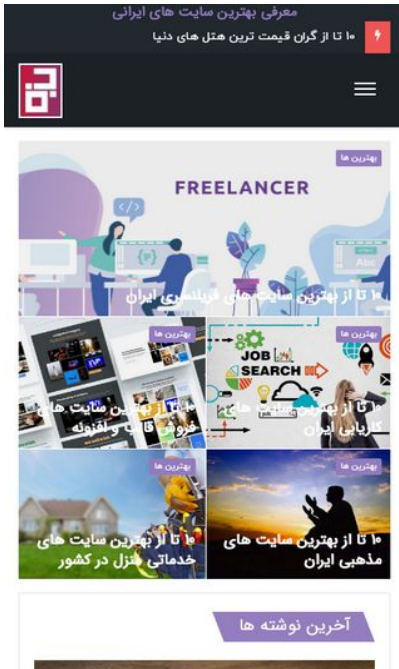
معرفی بهترین سایت های ایرانی

۱۰ تا از گران قیمت ترین هتل های دنیا

بهترین ها

FREELANCER

۱۰ تا از بهترین سایت های فریلنسری ایران

بهترین ها

۱۰ تا از بهترین سایت های فروش قالب و افزونه

بهترین ها

JOB SEARCH

۱۰ تا از بهترین سایت های کاریابی ایران

بهترین ها

۱۰ تا از بهترین سایت های خدماتی منزل در کشور

بهترین ها

۱۰ تا از بهترین سایت های مذهبی ایران

آخرین نوشته ها